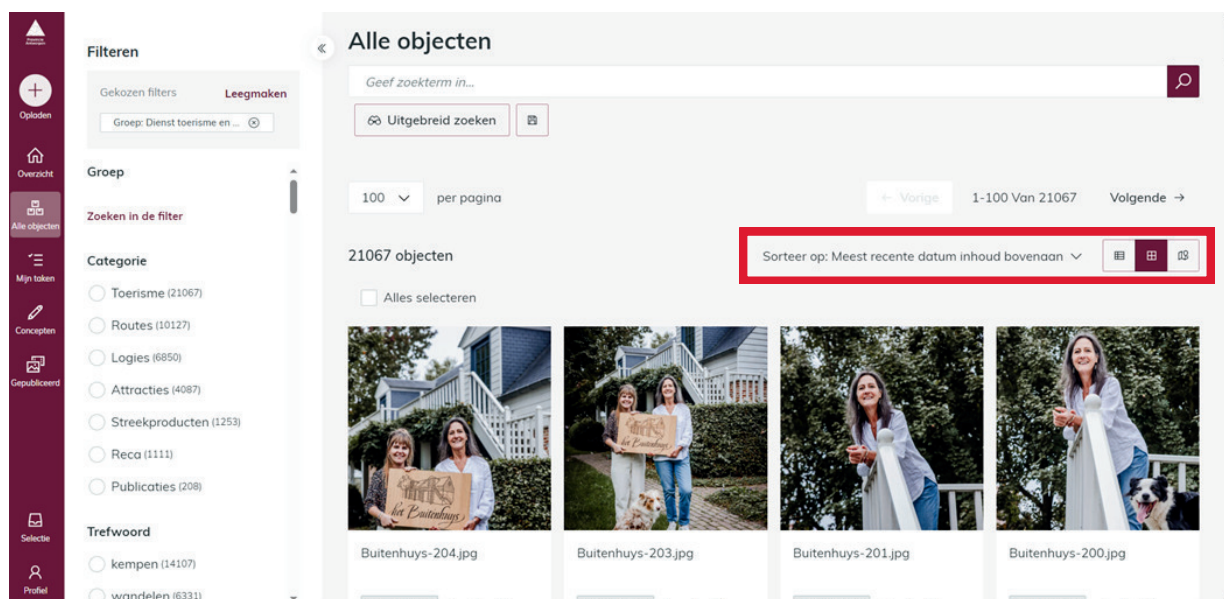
Opladen
Overzicht
Alle objecten
Mijn taken
Concepten
Gepubliceerd
Selectie
Profiel

Filteren

Gekozen filters Leegmaken

Groep: Dienst toerisme en ...

Groep

Zoeken in de filter

Categorie

Toerisme (21067)
Routes (10127)
Logies (6850)
Attracties (4087)
Streekproducten (1253)
Reca (1111)
Publicaties (208)

Trefwoord

kempen (14107)
wandelen (6331)

Alle objecten

Geef zoekterm in...

Uitgebreid zoeken

100 per pagina

← Vorige 1-100 Van 21067 Volgende →

21067 objecten

Sorteer op: Meest recente datum inhoud bovenaan

Alles selecteren

Buitenhuys-204.jpg
Buitenhuys-203.jpg
Buitenhuys-201.jpg
Buitenhuys-200.jpg